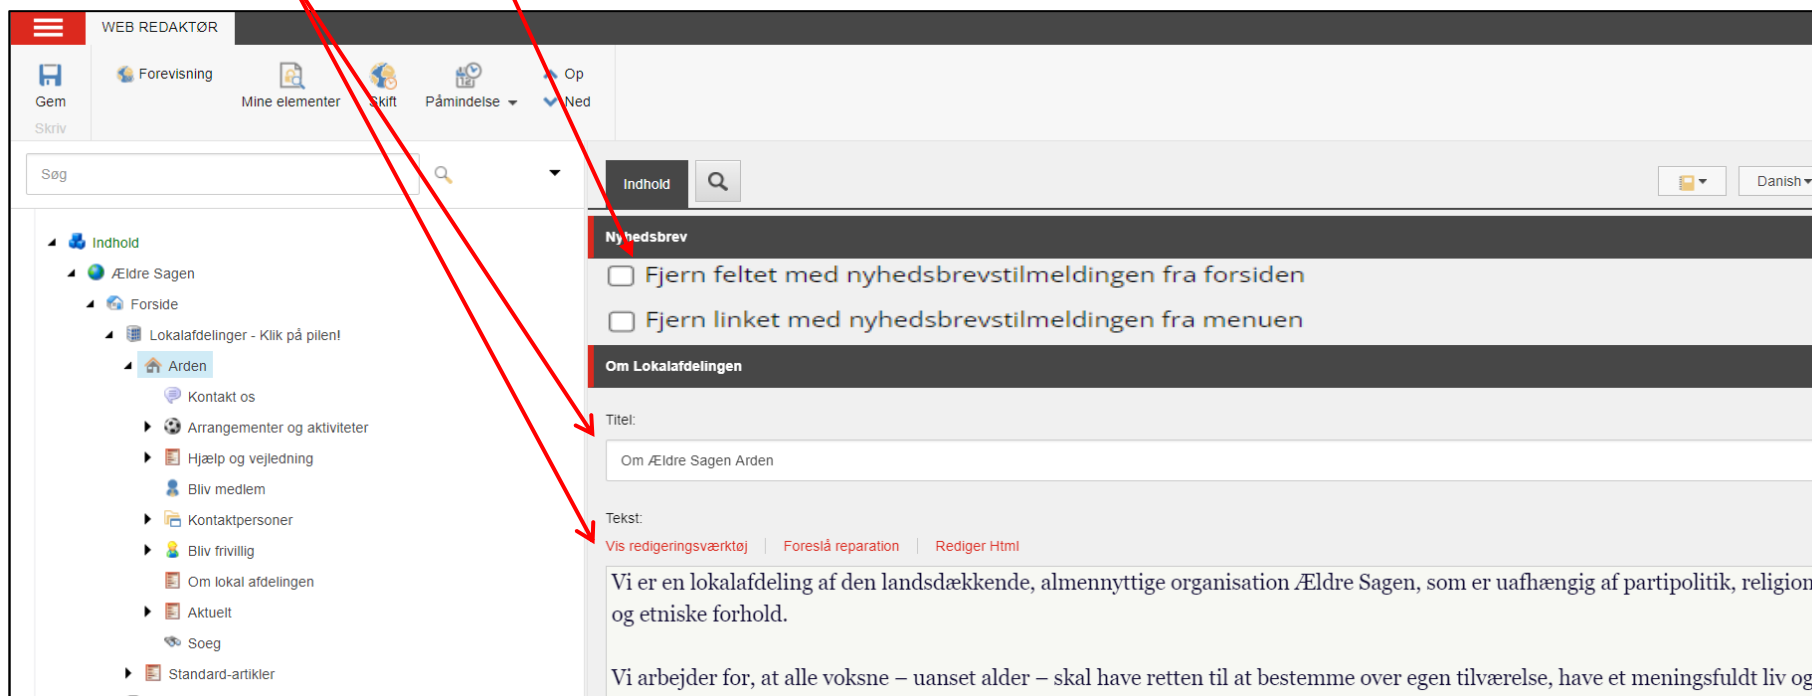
WEB REDAKTØR

Gem
Skriv

Forevisning

Mine elementer

Skift

Påmindelse

Op
Ned

Søg

Indhold
Ældre Sagen
Forside
Lokalafdelinger - Klik på pilen!
Arden
Kontakt os
Arrangementer og aktiviteter
Hjælp og vejledning
Bliv medlem
Kontaktpersoner
Bliv frivillig
Om lokal afdelingen
Aktuelt
Soeg
Standard-artikler

Indhold

Danish

Nyhedsbrev

Fjern feltet med nyhedsbrevstilmeldingen fra forsiden

Fjern linket med nyhedsbrevstilmeldingen fra menuen

Om Lokalafdelingen

Titel:

Om Ældre Sagen Arden

Tekst:

Vis redigeringsværktøj | Foreslå reparation | Rediger Html

Vi er en lokalafdeling af den landsdækkende, almennyttige organisation Ældre Sagen, som er uafhængig af partipolitik, religion og etniske forhold.

Vi arbejder for, at alle voksne – uanset alder – skal have retten til at bestemme over egen tilværelse, have et meningsfuldt liv og